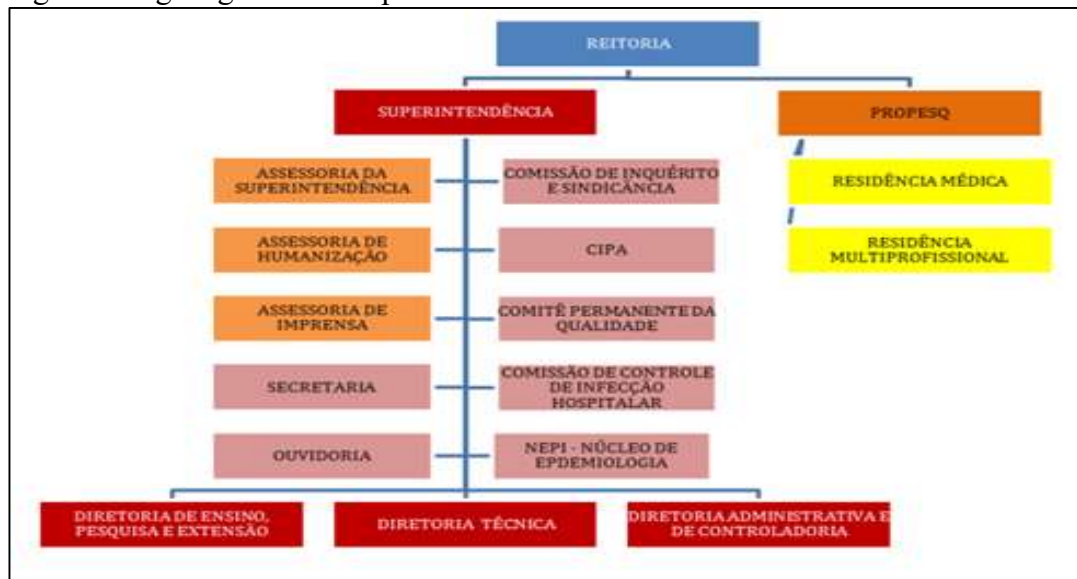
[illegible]

REITORIA

SUPERINTENDÊNCIA

PROPESQ

ASSESSORIA DA SUPERINTENDÊNCIA

COMISSÃO DE INQUÉRITO E SINDICÂNCIA

RESIDÊNCIA MÉDICA

ASSESSORIA DE HUMANIZAÇÃO

CIPA

RESIDÊNCIA MULTIPROFISSIONAL

ASSESSORIA DE IMPRENSA

COMITÊ PERMANENTE DA QUALIDADE

SECRETARIA

COMISSÃO DE CONTROLE DE INFECÇÃO HOSPITALAR

OUVIDORIA

NEPI - NÚCLEO DE EPDEMIOLOGIA

DIRETORIA DE ENSINO, PESQUISA E EXTENSÃO

DIRETORIA TÉCNICA

DIRETORIA ADMINISTRATIVA E DE CONTROLADORIA